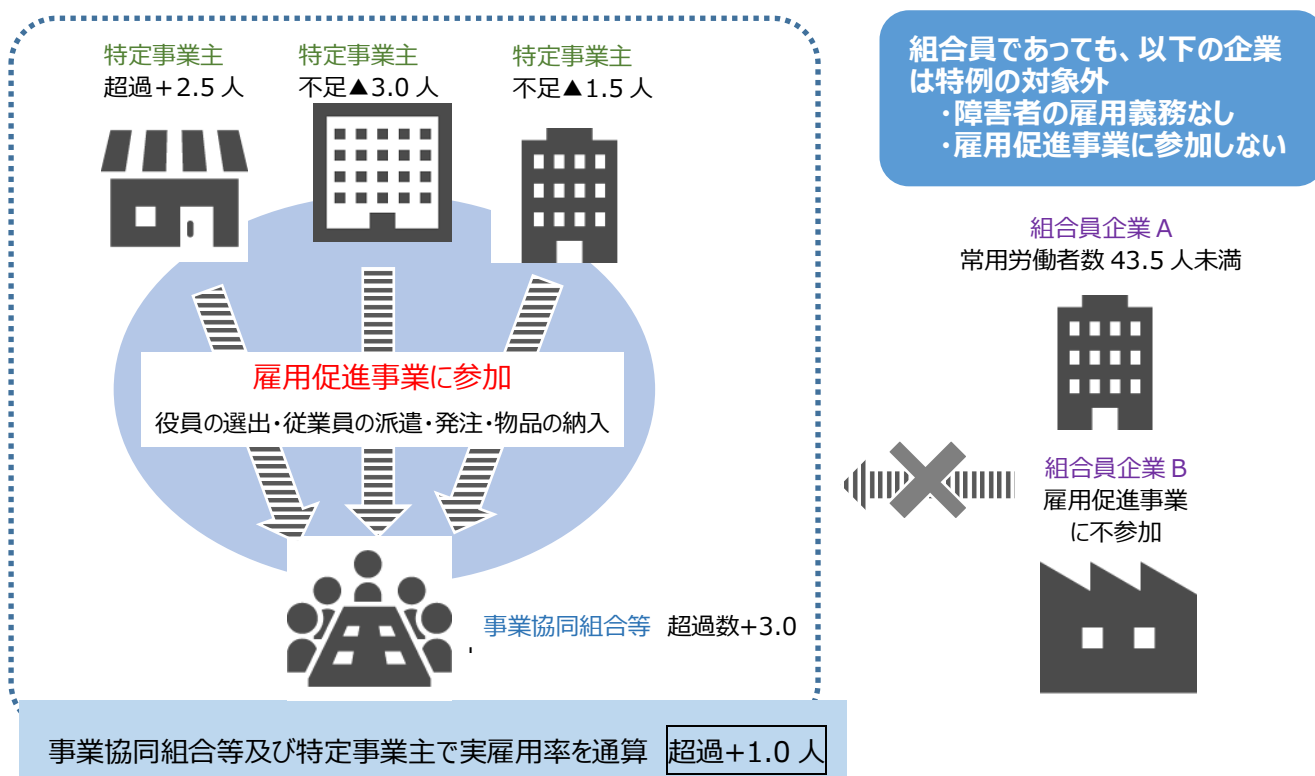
特定事業主
超過＋2.5 人

特定事業主
不足▲3.0 人

特定事業主
不足▲1.5 人

組合員であっても、以下の企業は特例の対象外
・障害者の雇用義務なし
・雇用促進事業に参加しない

組合員企業 A
常用労働者数 43.5 人未満

雇用促進事業に参加
役員の選出・従業員の派遣・発注・物品の納入

組合員企業 B
雇用促進事業に不参加

事業協同組合等 超過数+3.0

事業協同組合等及び特定事業主で実雇用率を通算 超過+1.0 人